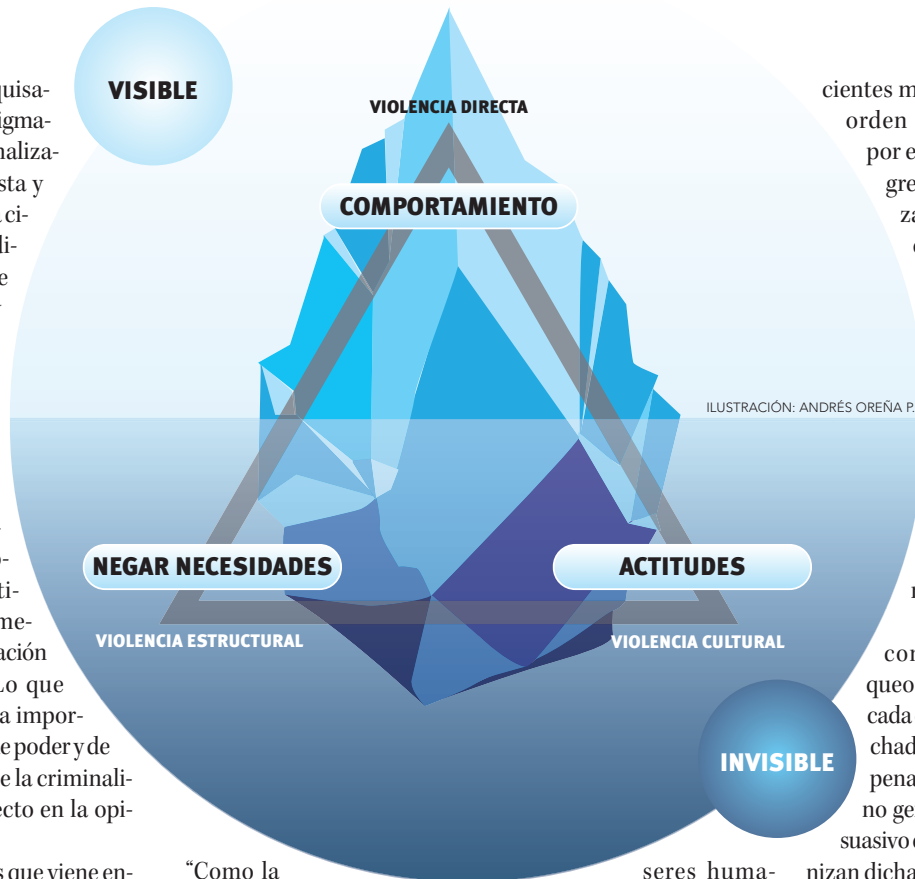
quisa-
igma-
naliza-
sta y
ci-
li-
e

VISIBLE

VIOLENCIA DIRECTA

COMPORTAMIENTO

cientes m
orden
por e
gre
za
e

ILUSTRACIÓN: ANDRÉS OREÑA P.

NEGAR NECESIDADES

ACTITUDES

VIOLENCIA ESTRUCTURAL

VIOLENCIA CULTURAL

ti-
me-
ación
lo que
a impor-
e poder y de
e la criminali-
ecto en la opi-

s que viene en-

"Como la

seres huma-

cor
queo
cada
chad
pena
no ge
suasivo
nizan dicha

INVISIBLE